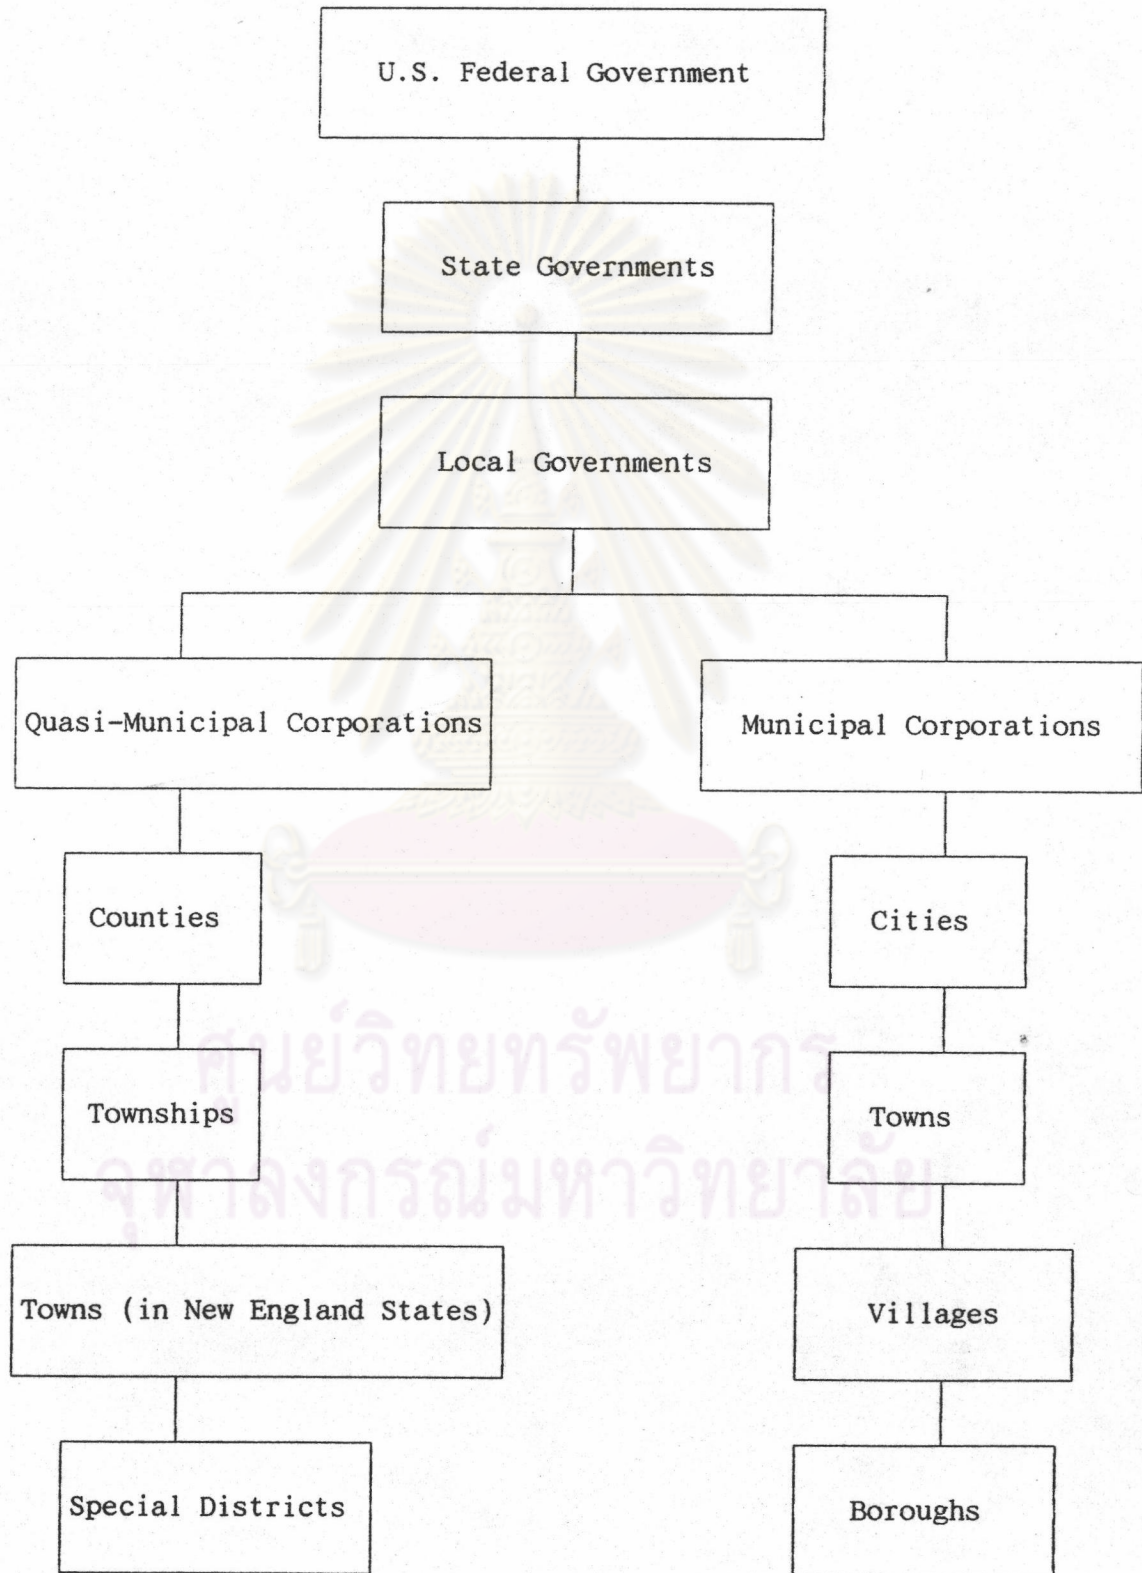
U.S. Federal Government

State Governments

Local Governments

Quasi-Municipal Corporations

Municipal Corporations

Counties

Townships

Towns (in New England States)

Special Districts

Cities

Towns

Villages

Boroughs

ศูนย์วิทยทรัพยากร
จุฬาลงกรณ์มหาวิทยาลัย